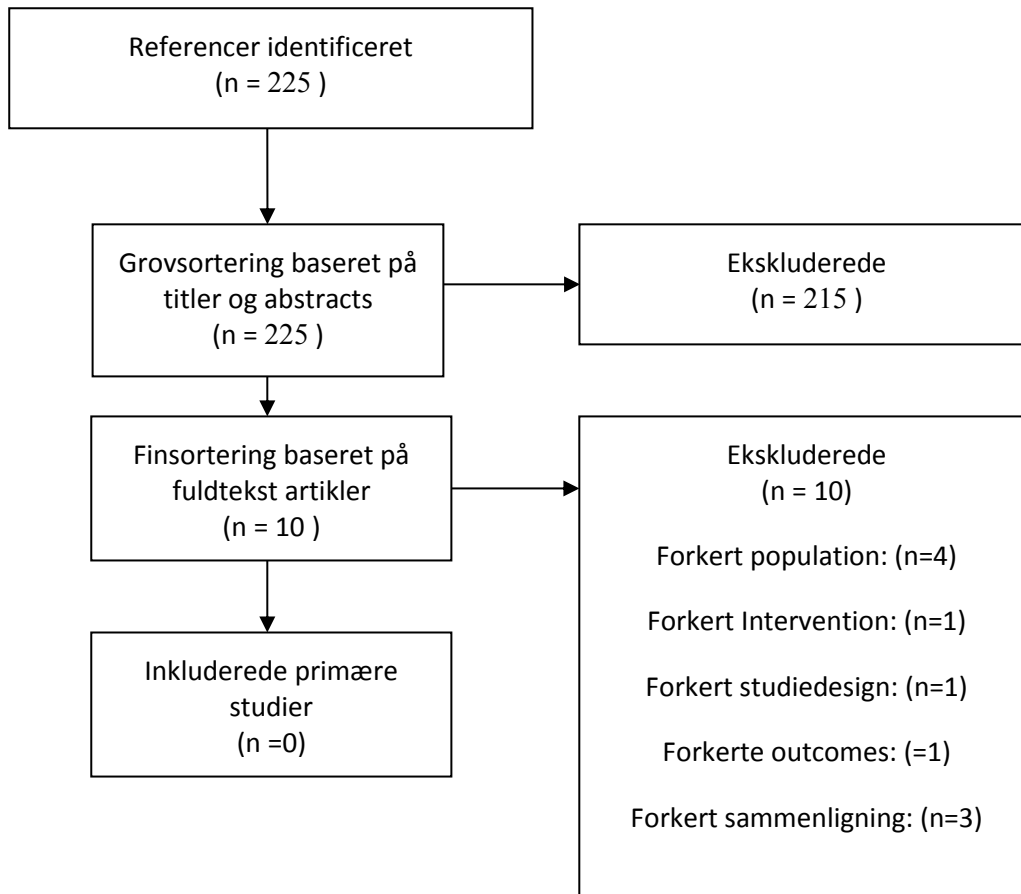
Referencer identificeret
(n = 225 )

Grovsortering baseret på titler og abstracts
(n = 225 )

Ekskluderede
(n = 215 )

Finsortering baseret på fuldtekst artikler
(n = 10 )

Ekskluderede
(n = 10)

Forkert population: (n=4)

Forkert Intervention: (n=1)

Forkert studiedesign: (n=1)

Forkerte outcomes: (=1)

Forkert sammenligning: (n=3)

Inkluderede primære studier
(n =0)